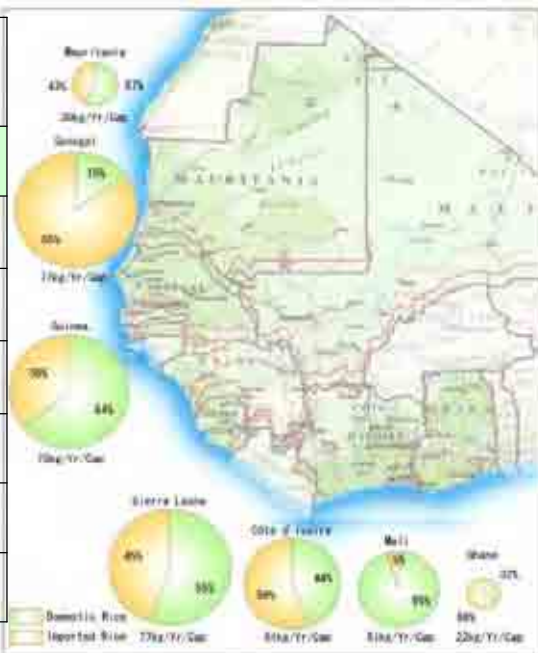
Mauritania
43%
57%
38kg/Yr/Cap

Senegal
15%
85%
77kg/Yr/Cap

Guinea
36%
64%
70kg/Yr/Cap

Sierra Leone
45%
55%
77kg/Yr/Cap

Cote d'Ivoire
56%
44%
61kg/Yr/Cap

Mali
5%
95%
51kg/Yr/Cap

Ghana
32%
68%
22kg/Yr/Cap

MAURITANIA
MALI

Domestic Rice
Imported Rice